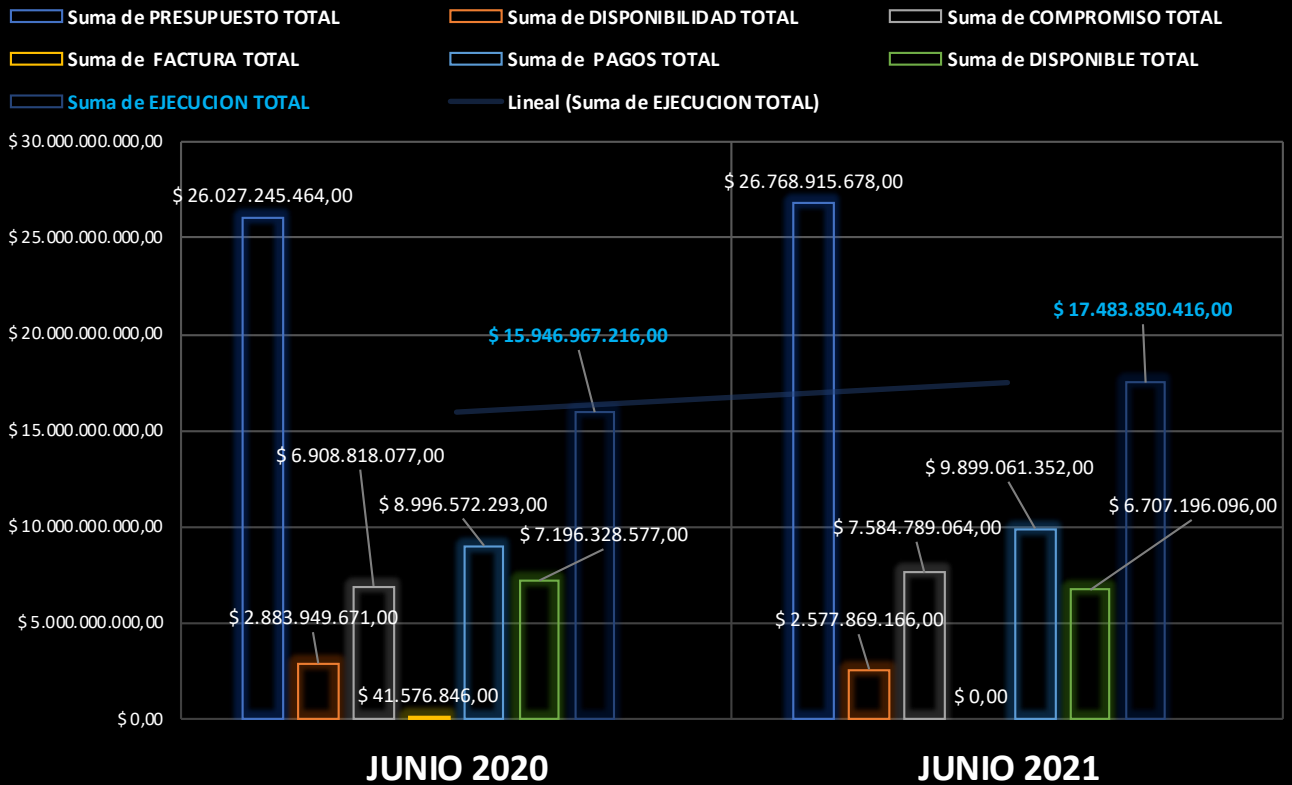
Suma de PRESUPUESTO TOTAL
Suma de DISPONIBILIDAD TOTAL
Suma de COMPROMISO TOTAL
Suma de FACTURA TOTAL
Suma de PAGOS TOTAL
Suma de DISPONIBLE TOTAL
Suma de EJECUCION TOTAL
Lineal (Suma de EJECUCION TOTAL)

$ 30.000.000.000,00
$ 25.000.000.000,00
$ 20.000.000.000,00
$ 15.000.000.000,00
$ 10.000.000.000,00
$ 5.000.000.000,00
$ 0,00

$ 26.027.245.464,00
$ 15.946.967.216,00
$ 6.908.818.077,00
$ 8.996.572.293,00
$ 7.196.328.577,00
$ 2.883.949.671,00
$ 41.576.846,00

$ 26.768.915.678,00
$ 17.483.850.416,00
$ 9.899.061.352,00
$ 7.584.789.064,00
$ 6.707.196.096,00
$ 2.577.869.166,00
$ 0,00

JUNIO 2020
JUNIO 2021